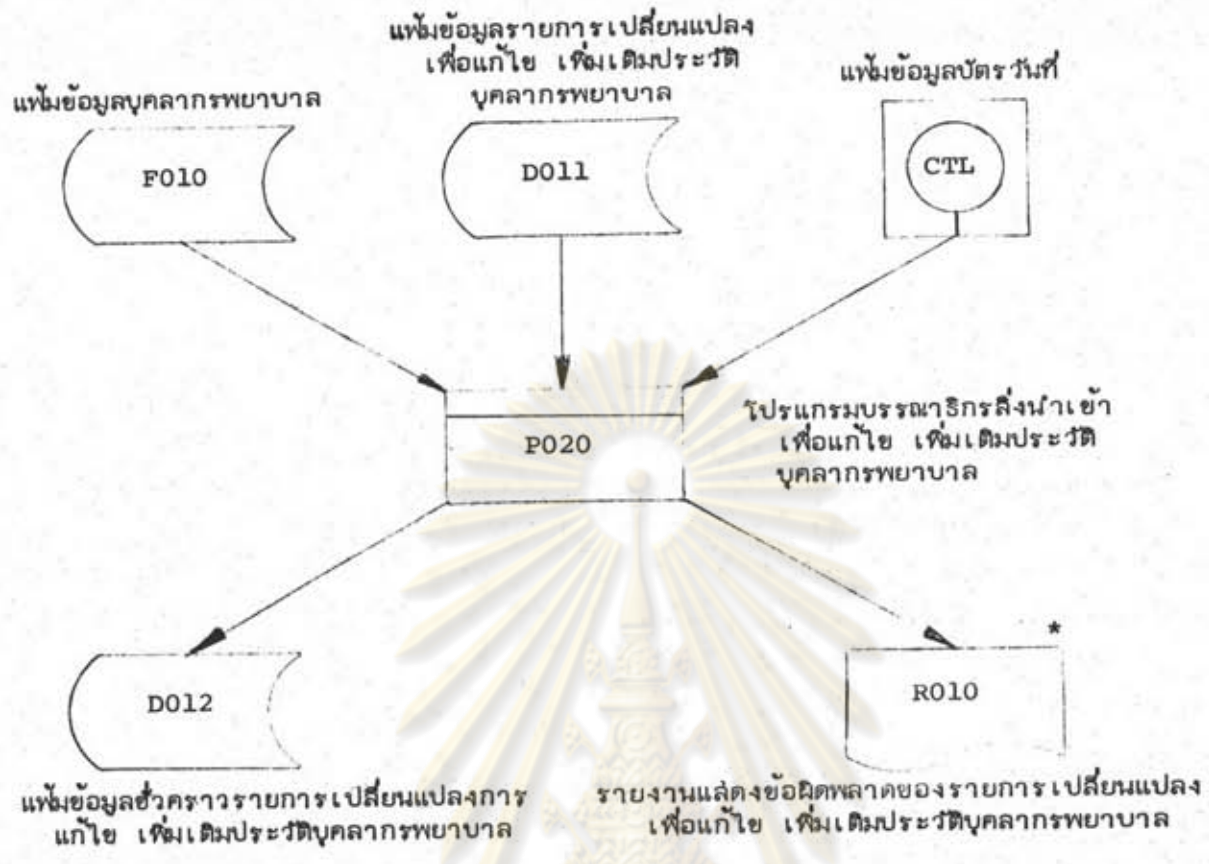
แฟ้มข้อมูลรายการเปลี่ยนแปลง เพื่อแก้ไข เพิ่มเติมประวัติ บุคลากรพยาบาล

แฟ้มข้อมูลบุคลากรพยาบาล

แฟ้มข้อมูลบัตรวันที่

F010

D011

CTL

P020

โปรแกรมบรรณาธิกรสิ่งนำเข้า เพื่อแก้ไข เพิ่มเติมประวัติ บุคลากรพยาบาล

D012

R010

*

แฟ้มข้อมูลชั่วคราวรายการเปลี่ยนแปลงการ แก้ไข เพิ่มเติมประวัติบุคลากรพยาบาล

รายงานแสดงข้อผิดพลาดของรายการเปลี่ยนแปลง เพื่อแก้ไข เพิ่มเติมประวัติบุคลากรพยาบาล